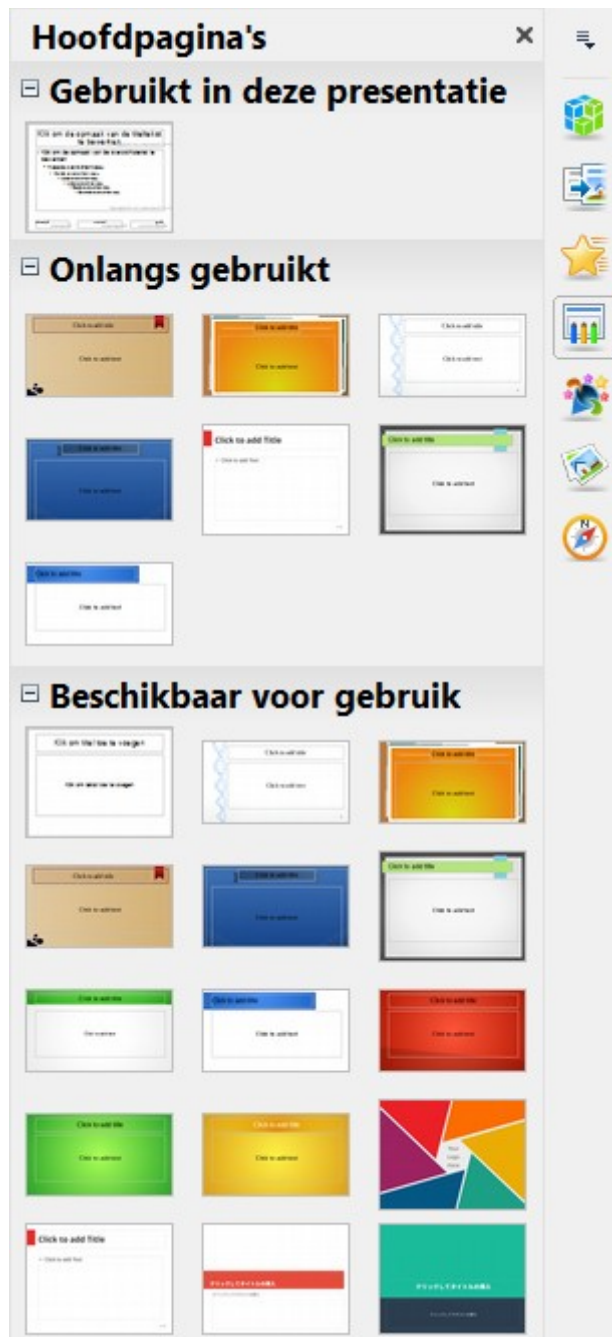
Hoofdpagina's ×

⊟ Gebruikt in deze presentatie

Klik om de opmaak van de titeltekst te bewerken

⊟ Onlangs gebruikt

Click to add title
Click to add text

Click to add title
Click to add text

Click to add title
Click to add text

Click to add title
Click to add text

Click to add Title
Click to add Text

Click to add title
Click to add text

Click to add title
Click to add text

⊟ Beschikbaar voor gebruik

Klik om titel toe te voegen
Klik om tekst toe te voegen

Click to add title
Click to add text

Click to add title
Click to add text

Click to add title
Click to add text

Click to add title
Click to add text

Click to add title
Click to add text

Click to add title
Click to add text

Click to add title
Click to add text

Click to add title
Click to add text

Click to add title
Click to add text

Click to add title
Click to add text

Click to add Title
Click to add Text

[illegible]

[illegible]